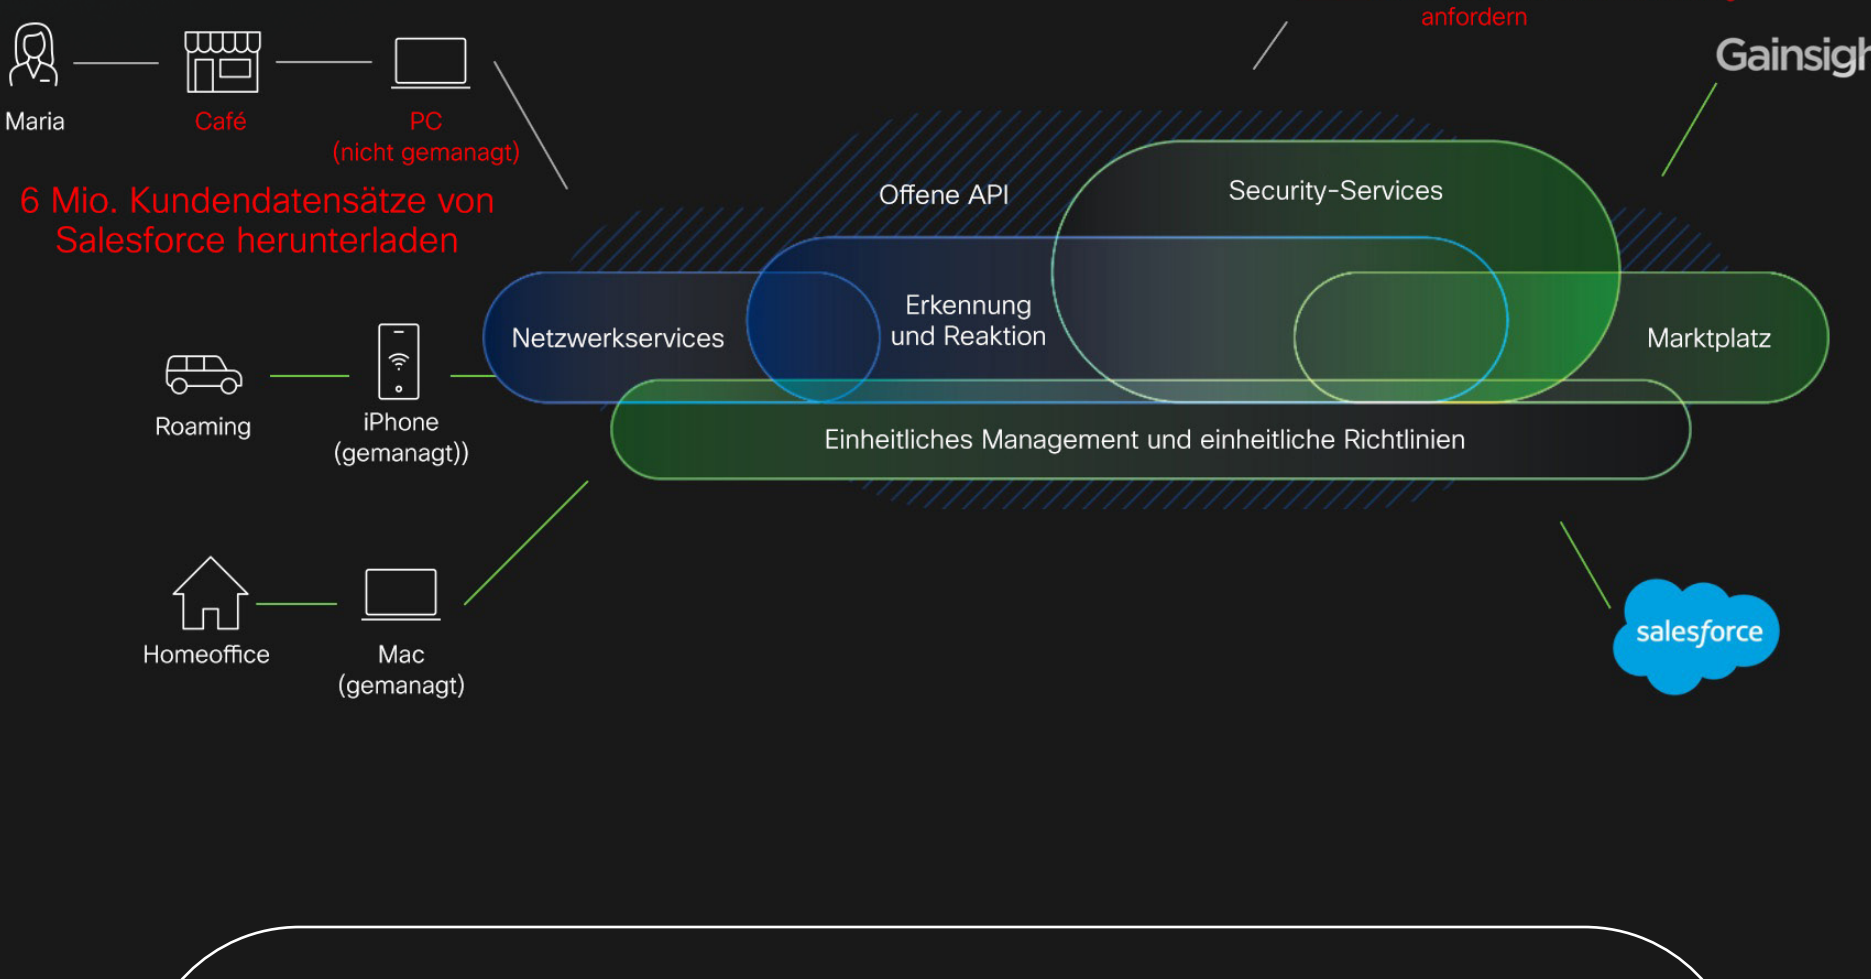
anfordern

Gainsigh

Maria

Café

PC
(nicht gemanagt)

6 Mio. Kundendatensätze von Salesforce herunterladen

Offene API

Security-Services

Netzwerkservices

Erkennung und Reaktion

Marktplatz

Einheitliches Management und einheitliche Richtlinien

Roaming

iPhone (gemanagt))

Homeoffice

Mac (gemanagt)

salesforce